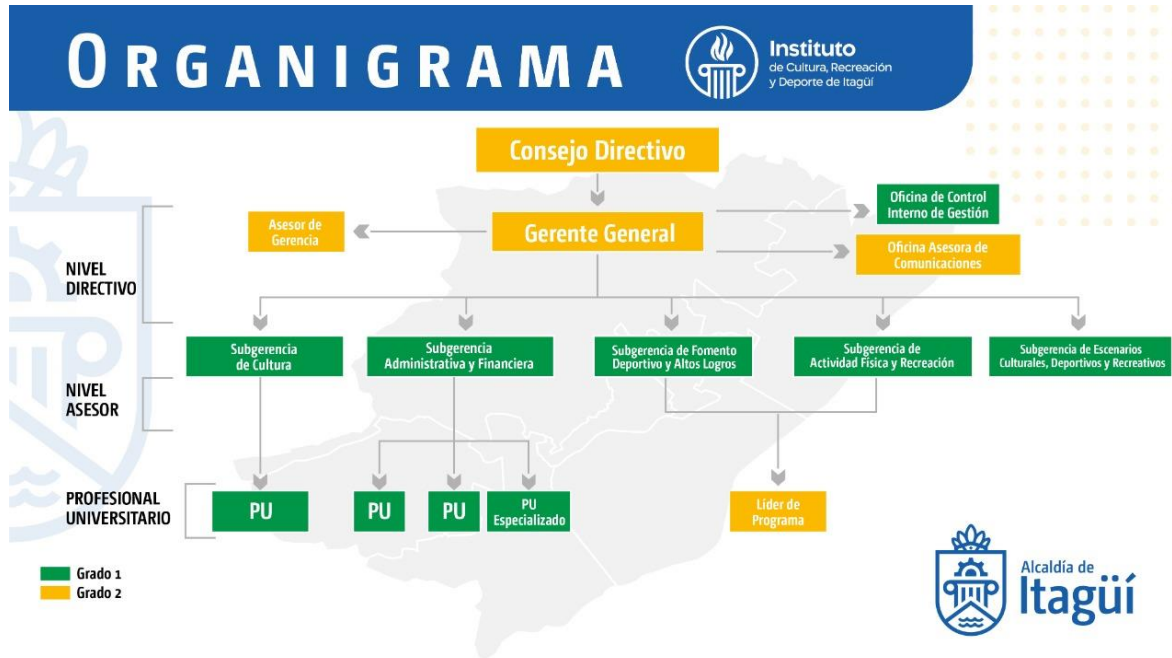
ORGANIGRAMA

Instituto
de Cultura, Recreación y Deporte de Itagüí

Consejo Directivo

Oficina de Control Interno de Gestión

Asesor de Gerencia

Gerente General

Oficina Asesora de Comunicaciones

NIVEL DIRECTIVO

Subgerencia de Cultura

Subgerencia Administrativa y Financiera

Subgerencia de Fomento Deportivo y Altos Logros

Subgerencia de Actividad Física y Recreación

Subgerencia de Escenarios Culturales, Deportivos y Recreativos

NIVEL ASESOR

PROFESIONAL UNIVERSITARIO

PU

PU

PU

PU Especializado

Líder de Programa

Grado 1
Grado 2

Alcaldía de Itagüí